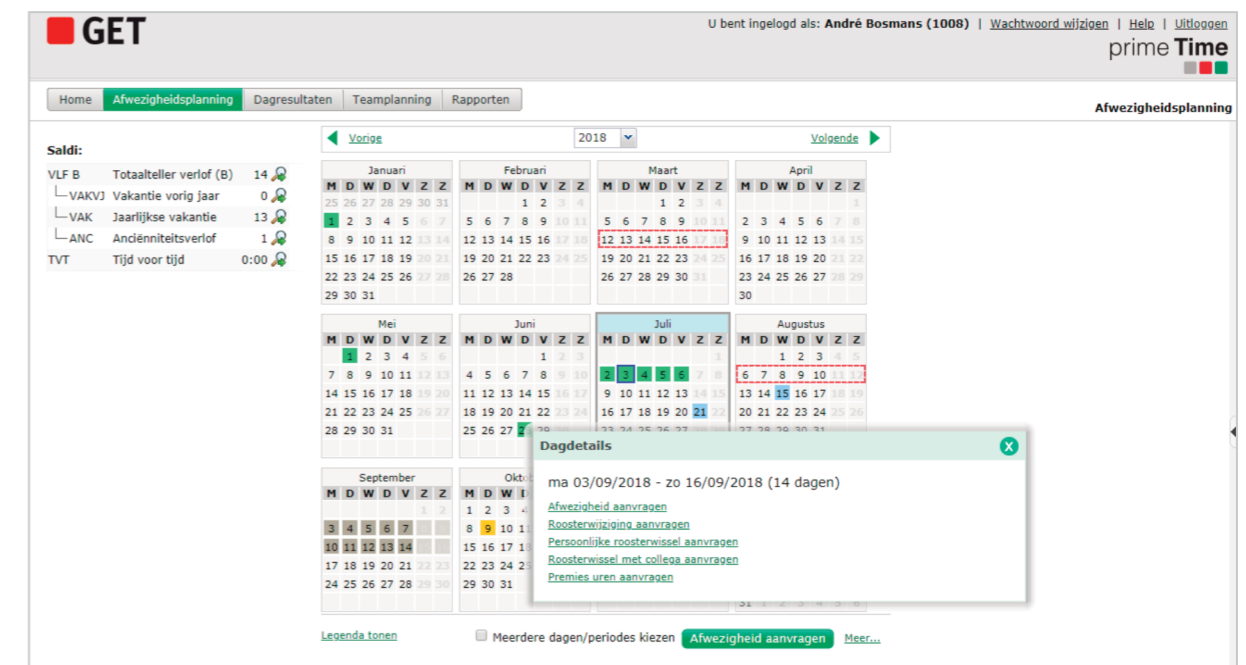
GET

U bent ingelogd als: André Bosmans (1008) | Wachtwoord wijzigen | Help | Uitloggen

prime Time

Home | Afwezigheidsplanning | Dagresultaten | Teamplanning | Rapporten

Afwezigheidsplanning

Saldi:

| | | |
|---|---|---|
| VLF B | Totaalteller verlof (B) | 14 |
| VAKVJ | Vakantie vorig jaar | 0 |
| VAK | Jaarlijkse vakantie | 13 |
| ANC | Anciënniteitsverlof | 1 |
| TVT | Tijd voor tijd | 0:00 |

Vorige 2018 Volgende

Januari
| M | D | W | D | V | Z | Z |
|---|---|---|---|---|---|---|
| 25 | 26 | 27 | 28 | 29 | 30 | 31 |
| 1 | 2 | 3 | 4 | 5 | 6 | 7 |
| 8 | 9 | 10 | 11 | 12 | 13 | 14 |
| 15 | 16 | 17 | 18 | 19 | 20 | 21 |
| 22 | 23 | 24 | 25 | 26 | 27 | 28 |
| 29 | 30 | 31 | | | | |

Februari
| M | D | W | D | V | Z | Z |
|---|---|---|---|---|---|---|
| | | | 1 | 2 | 3 | 4 |
| 5 | 6 | 7 | 8 | 9 | 10 | 11 |
| 12 | 13 | 14 | 15 | 16 | 17 | 18 |
| 19 | 20 | 21 | 22 | 23 | 24 | 25 |
| 26 | 27 | 28 | | | | |

Maart
| M | D | W | D | V | Z | Z |
|---|---|---|---|---|---|---|
| | | | 1 | 2 | 3 | 4 |
| 5 | 6 | 7 | 8 | 9 | 10 | 11 |
| 12 | 13 | 14 | 15 | 16 | 17 | 18 |
| 19 | 20 | 21 | 22 | 23 | 24 | 25 |
| 26 | 27 | 28 | 29 | 30 | 31 | |

April
| M | D | W | D | V | Z | Z |
|---|---|---|---|---|---|---|
| | | | | | | 1 |
| 2 | 3 | 4 | 5 | 6 | 7 | 8 |
| 9 | 10 | 11 | 12 | 13 | 14 | 15 |
| 16 | 17 | 18 | 19 | 20 | 21 | 22 |
| 23 | 24 | 25 | 26 | 27 | 28 | 29 |
| 30 | | | | | | |

Mei
| M | D | W | D | V | Z | Z |
|---|---|---|---|---|---|---|
| | 1 | 2 | 3 | 4 | 5 | 6 |
| 7 | 8 | 9 | 10 | 11 | 12 | 13 |
| 14 | 15 | 16 | 17 | 18 | 19 | 20 |
| 21 | 22 | 23 | 24 | 25 | 26 | 27 |
| 28 | 29 | 30 | 31 | | | |

Juni
| M | D | W | D | V | Z | Z |
|---|---|---|---|---|---|---|
| | | | | 1 | 2 | 3 |
| 4 | 5 | 6 | 7 | 8 | 9 | 10 |
| 11 | 12 | 13 | 14 | 15 | 16 | 17 |
| 18 | 19 | 20 | 21 | 22 | 23 | 24 |
| 25 | 26 | 27 | 2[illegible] | | | |

Juli
| M | D | W | D | V | Z | Z |
|---|---|---|---|---|---|---|
| | | | | | | 1 |
| 2 | 3 | 4 | 5 | 6 | 7 | 8 |
| 9 | 10 | 11 | 12 | 13 | 14 | 15 |
| 16 | 17 | 18 | 19 | 20 | 21 | 22 |
| 23 | 24 | 25 | 26 | 27 | | |

Augustus
| M | D | W | D | V | Z | Z |
|---|---|---|---|---|---|---|
| | | 1 | 2 | 3 | 4 | 5 |
| 6 | 7 | 8 | 9 | 10 | 11 | 12 |
| 13 | 14 | 15 | 16 | 17 | 18 | 19 |
| 20 | 21 | 22 | 23 | 24 | 25 | 26 |
| 27 | 28 | 29 | 30 | | | |
| 31 | 1 | 2 | 3 | 4 | 5 | 6 |

September
| M | D | W | D | V | Z | Z |
|---|---|---|---|---|---|---|
| | | | | | 1 | 2 |
| 3 | 4 | 5 | 6 | 7 | | |
| 10 | 11 | 12 | 13 | 14 | | |
| 17 | 18 | 19 | 20 | 21 | 22 | 23 |
| 24 | 25 | 26 | 27 | 28 | 29 | 30 |

Okto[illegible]
| M | D | W |
|---|---|---|
| 1 | 2 | 3 |
| 8 | 9 | 10 |
| 15 | 16 | 17 |
| 22 | 23 | 24 |
| 29 | 30 | 31 |

Dagdetails

ma 03/09/2018 - zo 16/09/2018 (14 dagen)

Afwezigheid aanvragen
Roosterwijziging aanvragen
Persoonlijke roosterwissel aanvragen
Roosterwissel met collega aanvragen
Premies uren aanvragen

Legenda tonen | Meerdere dagen/periodes kiezen | Afwezigheid aanvragen | Meer...